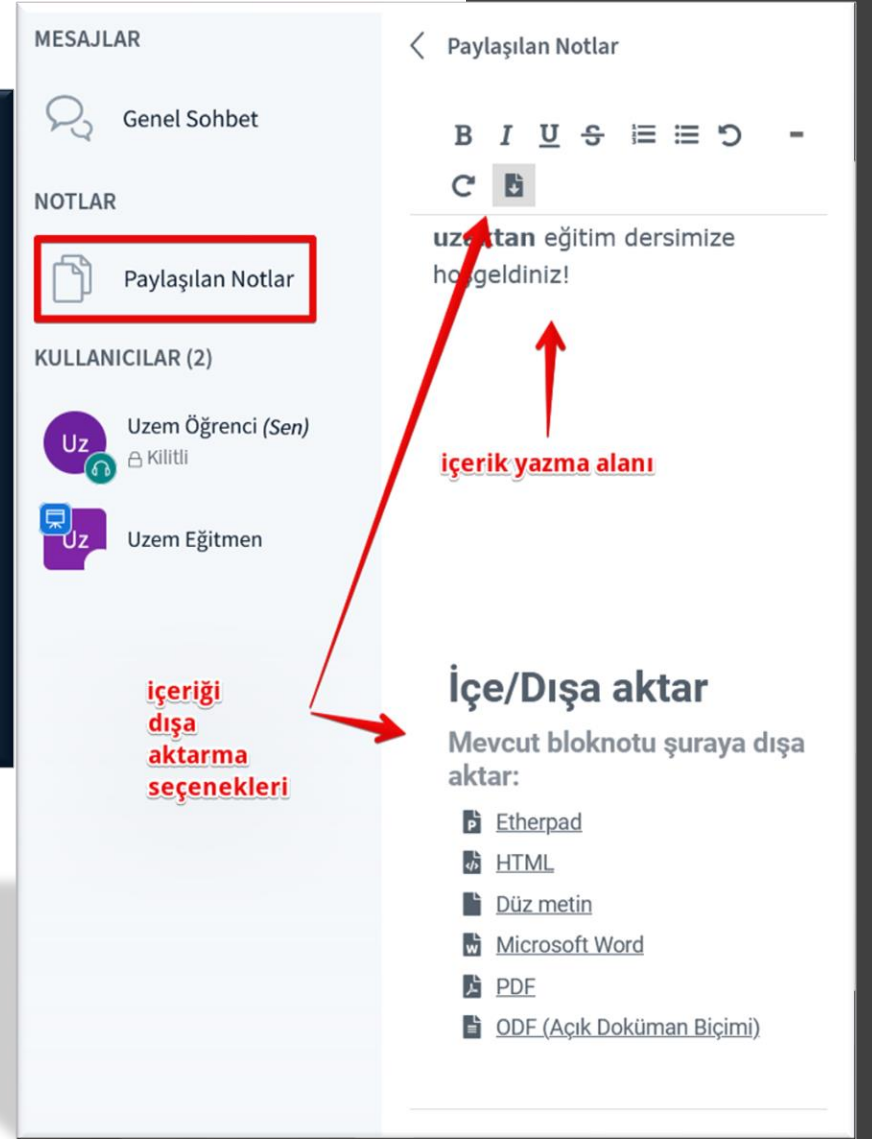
MESAJLAR

Genel Sohbet

NOTLAR

Paylaşılan Notlar

KULLANICILAR (2)

Uz

Uzem Öğrenci *(Sen)*

Kilitli

Uz

Uzem Eğitmen

Paylaşılan Notlar

B I U S

**uz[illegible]tan** eğitim dersimize ho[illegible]geldiniz!

içerik yazma alanı

içeriği dışa aktarma seçenekleri

İçe/Dışa aktar

Mevcut bloknotu şuraya dışa aktar:

Etherpad

HTML

Düz metin

Microsoft Word

PDF

ODF (Açık Doküman Biçimi)